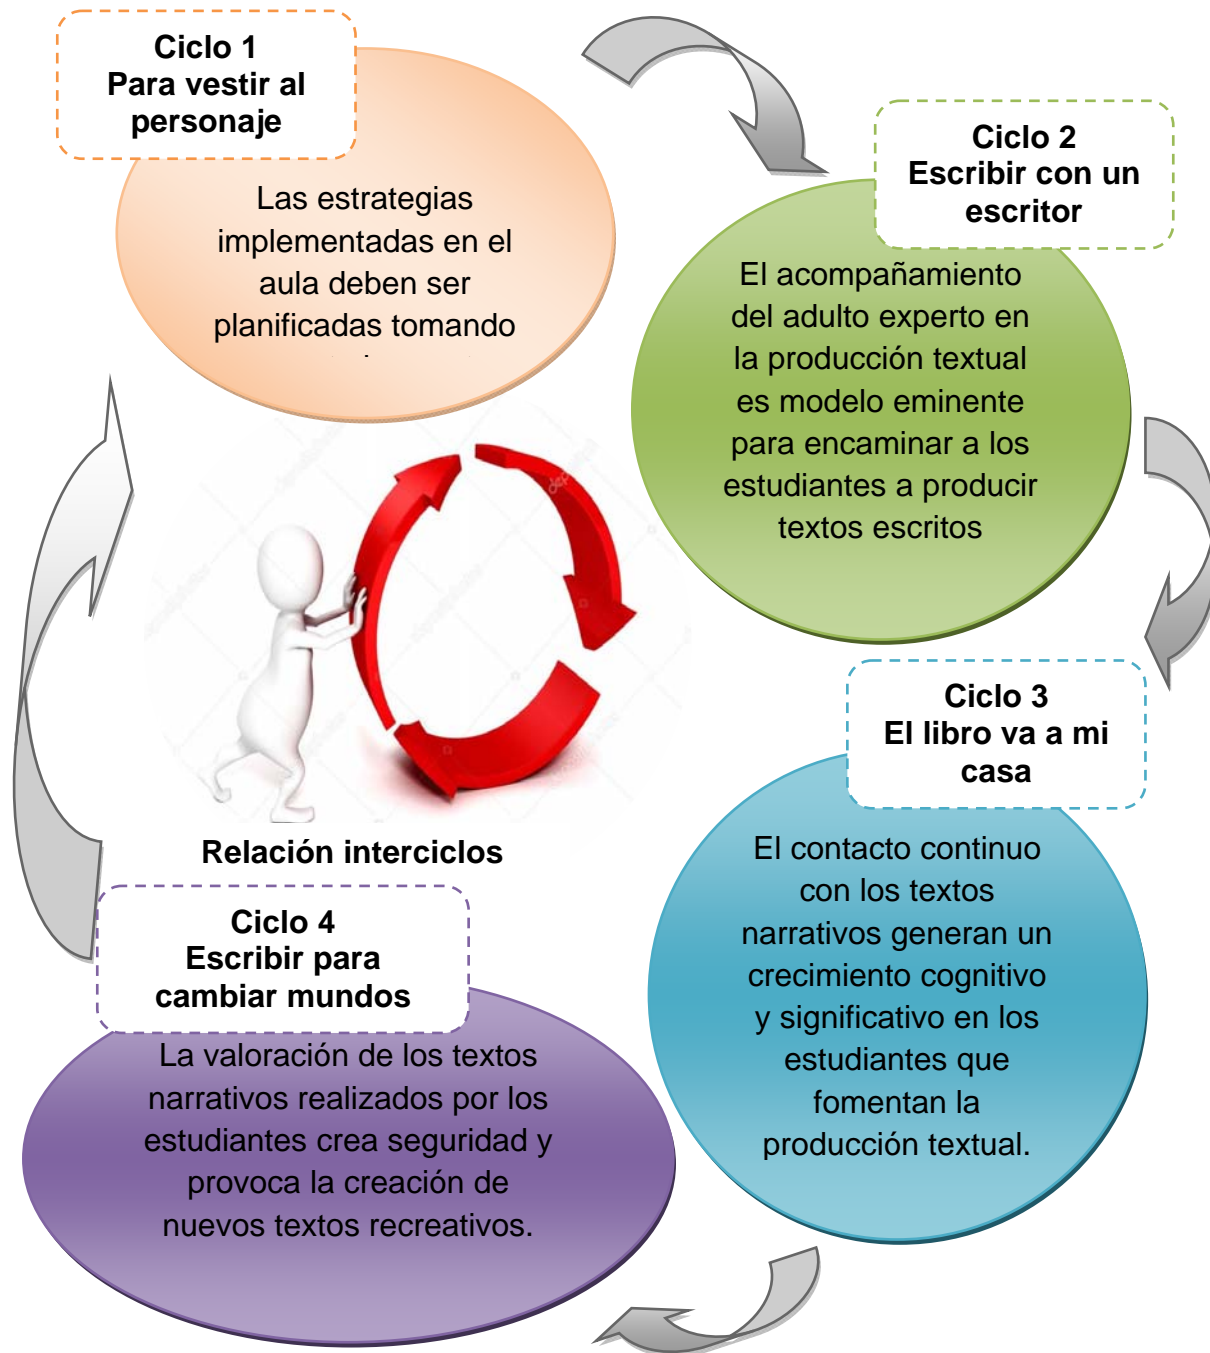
Ciclo 1
Para vestir al personaje

Las estrategias implementadas en el aula deben ser planificadas tomando

Ciclo 2
Escribir con un escritor

El acompañamiento del adulto experto en la producción textual es modelo eminente para encaminar a los estudiantes a producir textos escritos

Ciclo 3
El libro va a mi casa

El contacto continuo con los textos narrativos generan un crecimiento cognitivo y significativo en los estudiantes que fomentan la producción textual.

Relación interciclos

Ciclo 4
Escribir para cambiar mundos

La valoración de los textos narrativos realizados por los estudiantes crea seguridad y provoca la creación de nuevos textos recreativos.